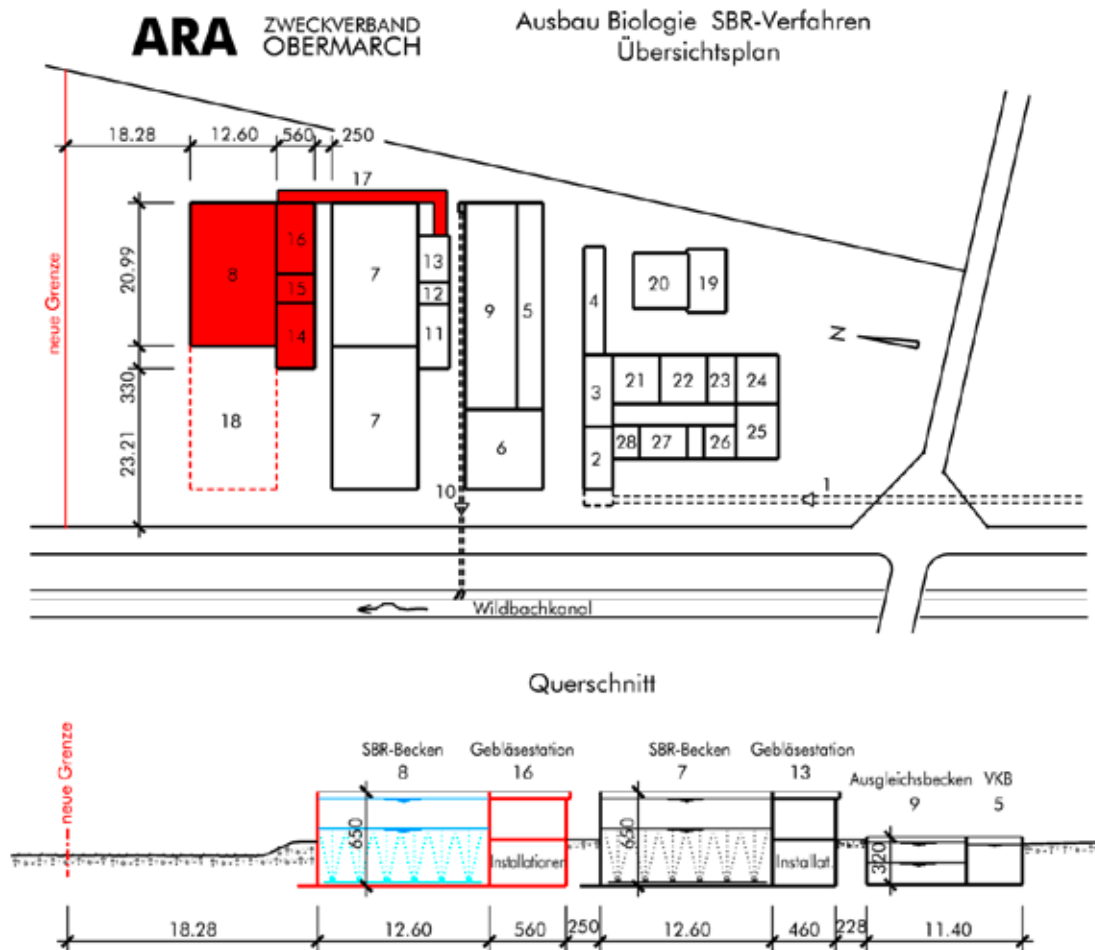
ARA ZWECKVERBAND OBERMARCH

Ausbau Biologie SBR-Verfahren
Übersichtsplan

18.28
12.60
560
250
17
20.99
330
23.21
neue Grenze
8
16
15
14
18
7
7
13
12
11
10
9
5
6
4
3
2
20
19
21
22
23
24
25
28
27
26
1
N
Wildbachkanal

Querschnitt

neue Grenze
SBR-Becken
8
Gebläsestation
16
650
Installationen
SBR-Becken
7
Gebläsestation
13
650
Installat.
Ausgleichsbecken
9
VKB
5
320

18.28
12.60
560
250
12.60
460
228
11.40